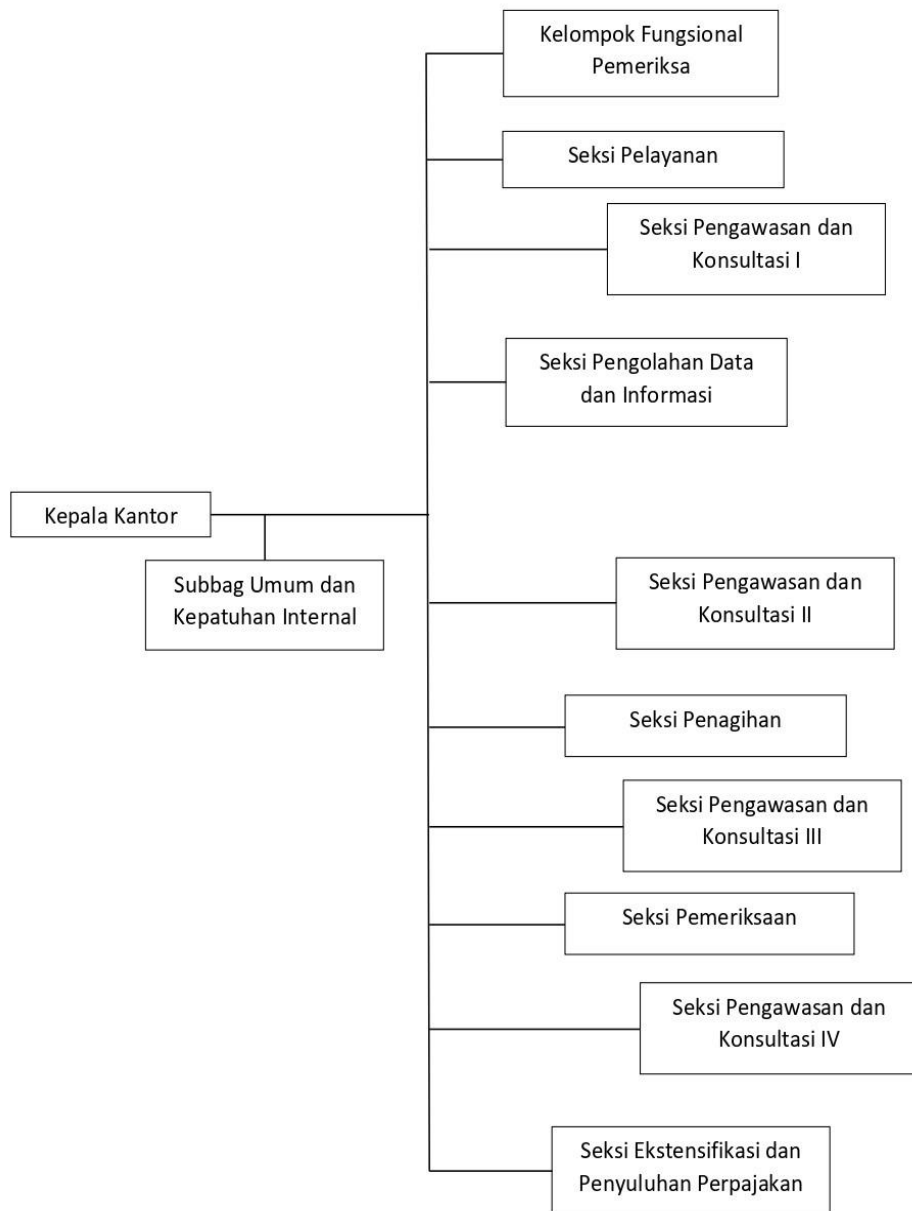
Kelompok Fungsional Pemeriksa

Seksi Pelayanan

Seksi Pengawasan dan Konsultasi I

Seksi Pengolahan Data dan Informasi

Kepala Kantor

Subbag Umum dan Kepatuhan Internal

Seksi Pengawasan dan Konsultasi II

Seksi Penagihan

Seksi Pengawasan dan Konsultasi III

Seksi Pemeriksaan

Seksi Pengawasan dan Konsultasi IV

Seksi Ekstensifikasi dan Penyuluhan Perpajakan